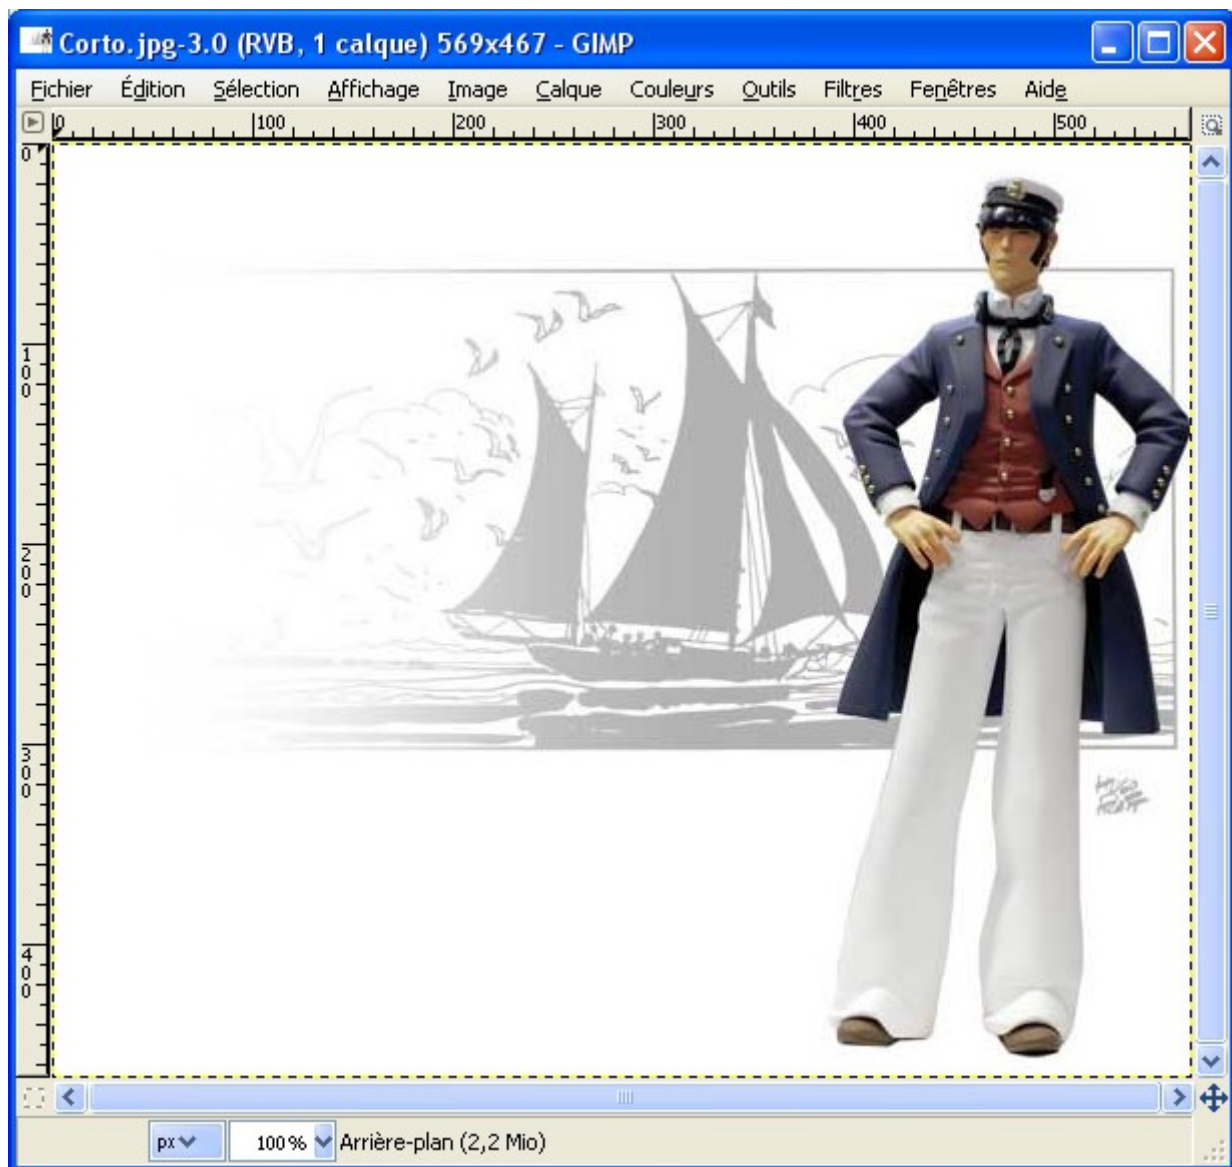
Corto.jpg-3.0 (RVB, 1 calque) 569x467 - GIMP

Fichier Édition Sélection Affichage Image Calque Couleurs Outils Filtres Fenêtres Aide

0 100 200 300 400 500

0
100
200
300
400

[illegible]

px 100% Arrière-plan (2,2 Mio)